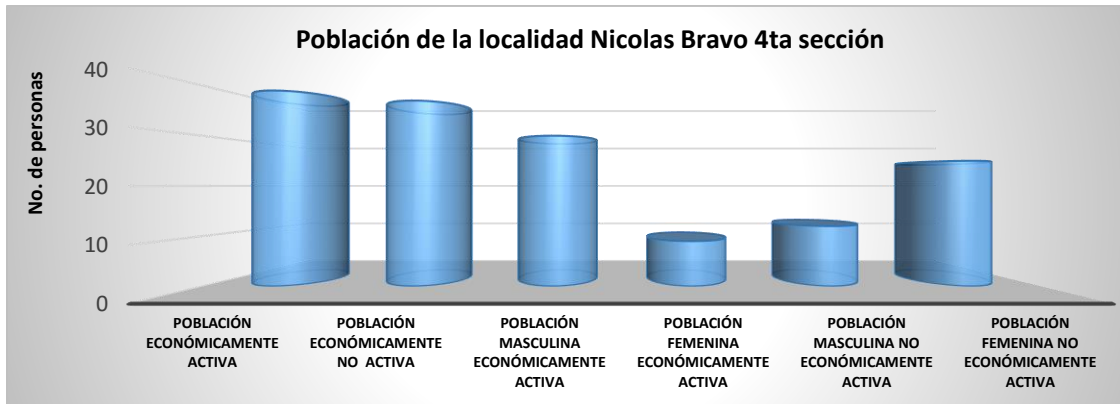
Población de la localidad Nicolas Bravo 4ta sección

No. de personas

40
30
20
10
0

POBLACIÓN ECONÓMICAMENTE ACTIVA
POBLACIÓN ECONÓMICAMENTE NO ACTIVA
POBLACIÓN MASCULINA ECONÓMICAMENTE ACTIVA
POBLACIÓN FEMENINA ECONÓMICAMENTE ACTIVA
POBLACIÓN MASCULINA NO ECONÓMICAMENTE ACTIVA
POBLACIÓN FEMENINA NO ECONÓMICAMENTE ACTIVA